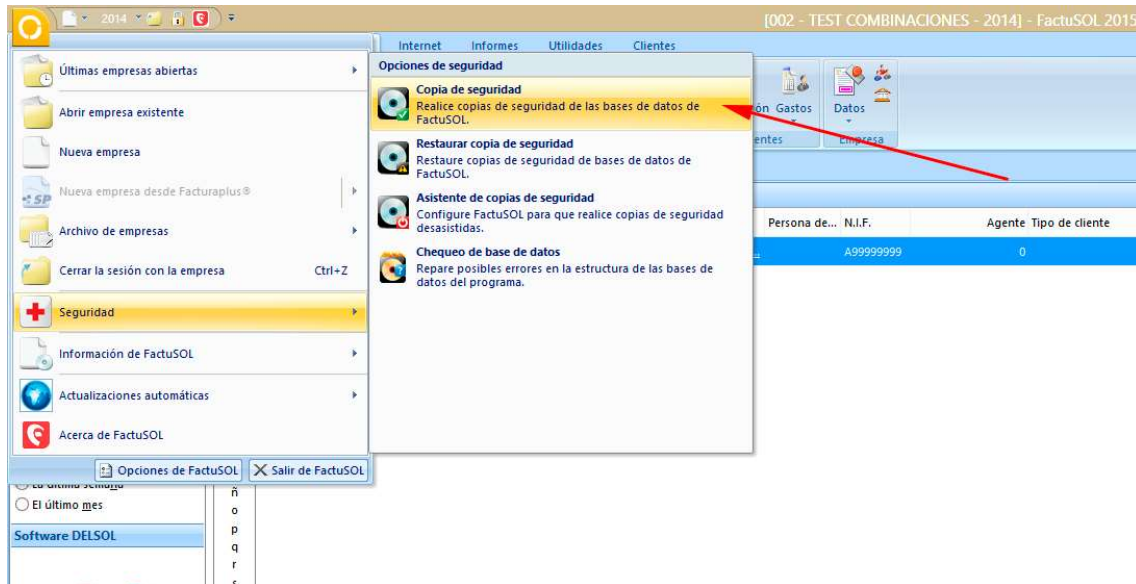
2014

[002 - TEST COMBINACIONES - 2014] - FactuSOL 2015

Internet Informes Utilidades Clientes

Últimas empresas abiertas

Abrir empresa existente

Nueva empresa

Nueva empresa desde Facturaplus®

Archivo de empresas

Cerrar la sesión con la empresa Ctrl+Z

Seguridad

Información de FactuSOL

Actualizaciones automáticas

Acerca de FactuSOL

Opciones de FactuSOL Salir de FactuSOL

Opciones de seguridad

Copia de seguridad
Realice copias de seguridad de las bases de datos de FactuSOL.

Restaurar copia de seguridad
Restaure copias de seguridad de bases de datos de FactuSOL.

Asistente de copias de seguridad
Configure FactuSOL para que realice copias de seguridad desasistidas.

Chequeo de base de datos
Repare posibles errores en la estructura de las bases de datos del programa.

ón Gastos Datos
entes Empresa

Persona de... N.I.F. Agente Tipo de cliente

A99999999 0

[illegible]

El último mes

Software DELSOL

ñ
o
p
q
r